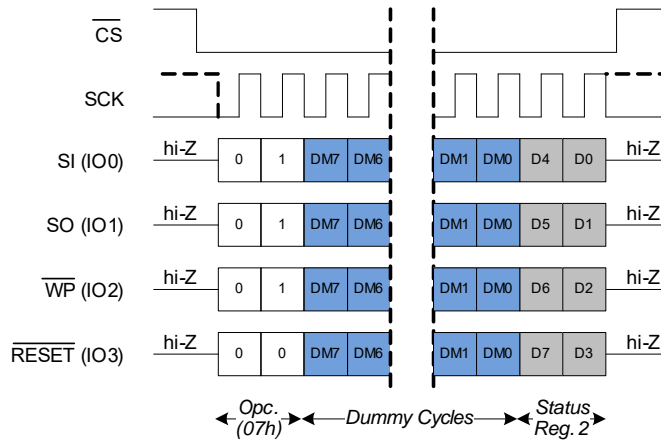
$\overline{CS}$

SCK

SI (IO0) hi-Z 0 1 DM7 DM6 DM1 DM0 D4 D0 hi-Z

SO (IO1) hi-Z 0 1 DM7 DM6 DM1 DM0 D5 D1 hi-Z

$\overline{WP}$ (IO2) hi-Z 0 1 DM7 DM6 DM1 DM0 D6 D2 hi-Z

$\overline{RESET}$ (IO3) hi-Z 0 0 DM7 DM6 DM1 DM0 D7 D3 hi-Z

Opc. (07h) Dummy Cycles Status Reg. 2